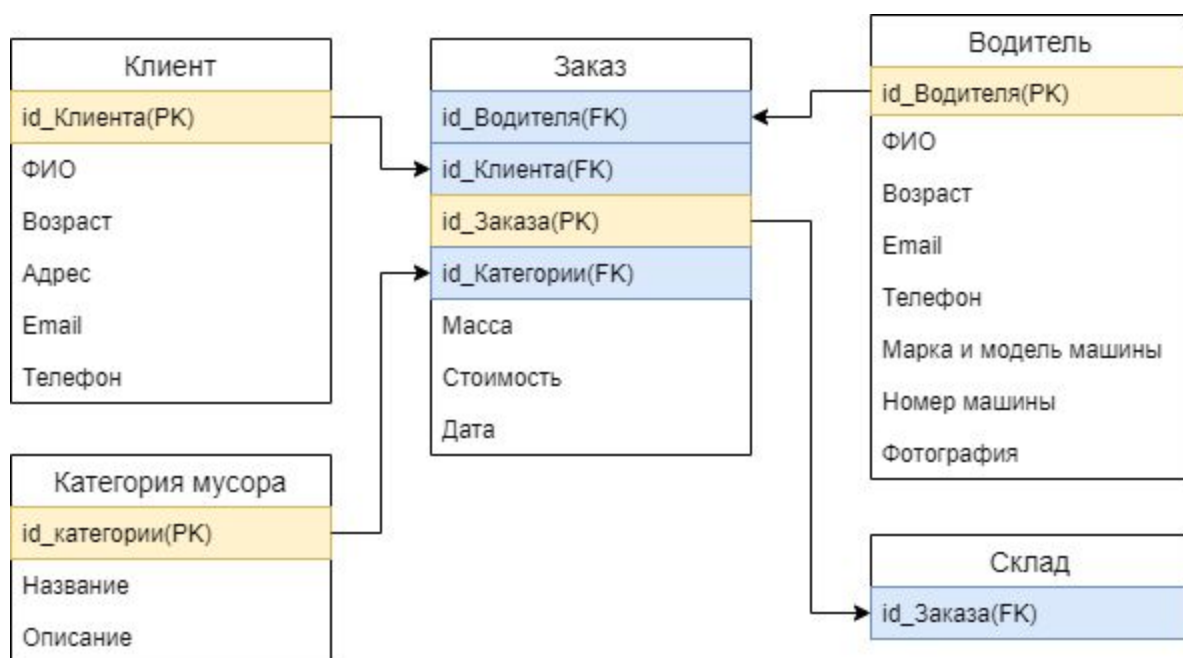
Клиент
id_Клиента(PK)
ФИО
Возраст
Адрес
Email
Телефон

Заказ
id_Водителя(FK)
id_Клиента(FK)
id_Заказа(PK)
id_Категории(FK)
Масса
Стоимость
Дата

Водитель
id_Водителя(PK)
ФИО
Возраст
Email
Телефон
Марка и модель машины
Номер машины
Фотография

Категория мусора
id_категории(PK)
Название
Описание

Склад
id_Заказа(FK)